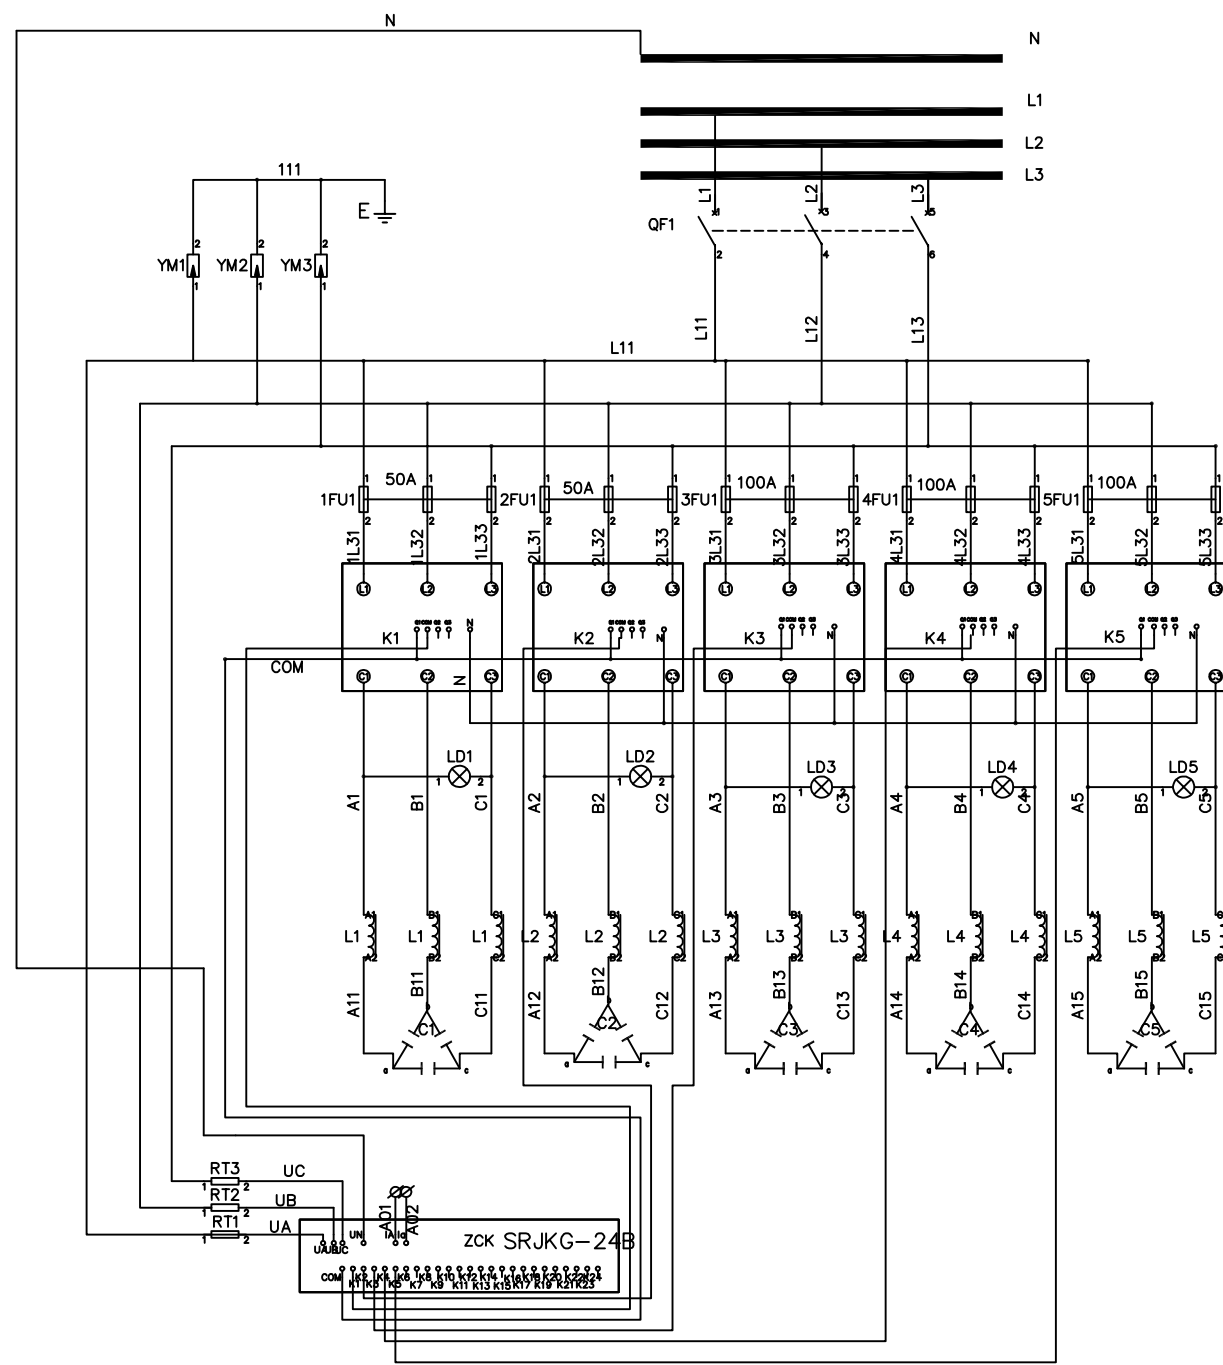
N
N
L1
L2
L3
111
E
L1
L2
L3
QF1
YM1
YM2
YM3
L11
L12
L13
L11
1FU1
50A
2FU1
50A
3FU1
100A
4FU1
100A
5FU1
100A
1L31
1L32
1L33
2L31
2L32
2L33
3L31
3L32
3L33
4L31
4L32
4L33
5L31
5L32
5L33
K1
K2
K3
K4
K5
COM
N
LD1
LD2
LD3
LD4
LD5
A1
B1
C1
A2
B2
C2
A3
B3
C3
A4
B4
C4
A5
B5
C5
L1
L1
L1
L2
L2
L2
L3
L3
L3
L4
L4
L4
L5
L5
L5
A11
B11
C11
A12
B12
C12
A13
B13
C13
A14
B14
C14
A15
B15
C15
C1
C2
C3
C4
C5
RT3
UC
RT2
UB
RT1
UA
AD1
AD2
ZCK SRJKG-24B
UA UB UC
UN
IA IC
COM
K1 K2 K3 K4 K5 K6 K7 K8 K9 K10 K11 K12 K13 K14 K15 K16 K17 K18 K19 K20 K21 K22 K23 K24